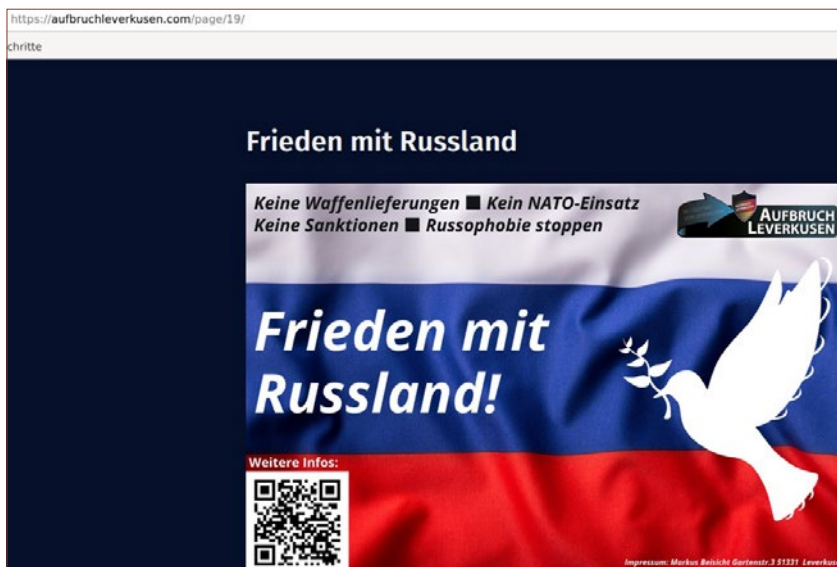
https://aufbruchleverkusen.com/page/19/

chritte

Frieden mit Russland

Keine Waffenlieferungen ■ Kein NATO-Einsatz
Keine Sanktionen ■ Russophobie stoppen

AUFBRUCH LEVERKUSEN

Frieden mit Russland!

Weitere Infos:

Impressum: Markus Beisicht Gartenstr.3 51331 Leverkus